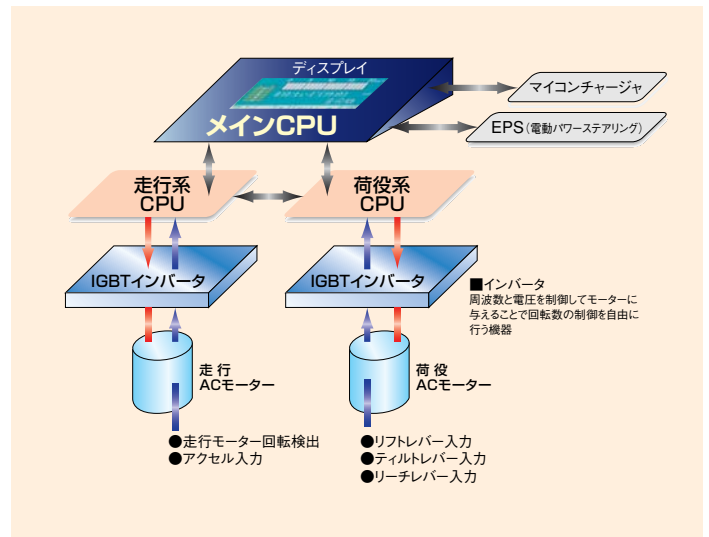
ディスプレイ
メインCPU

マイコンチャージャ
EPS（電動パワーステアリング）

走行系
CPU

荷役系
CPU

IGBTインバータ

IGBTインバータ

■インバータ
周波数と電圧を制御してモーターに与えることで回転数の制御を自由に行う機器

走行
ACモーター

荷役
ACモーター

●走行モーター回転検出
●アクセル入力

●リフトレバー入力
●ティルトレバー入力
●リーチレバー入力